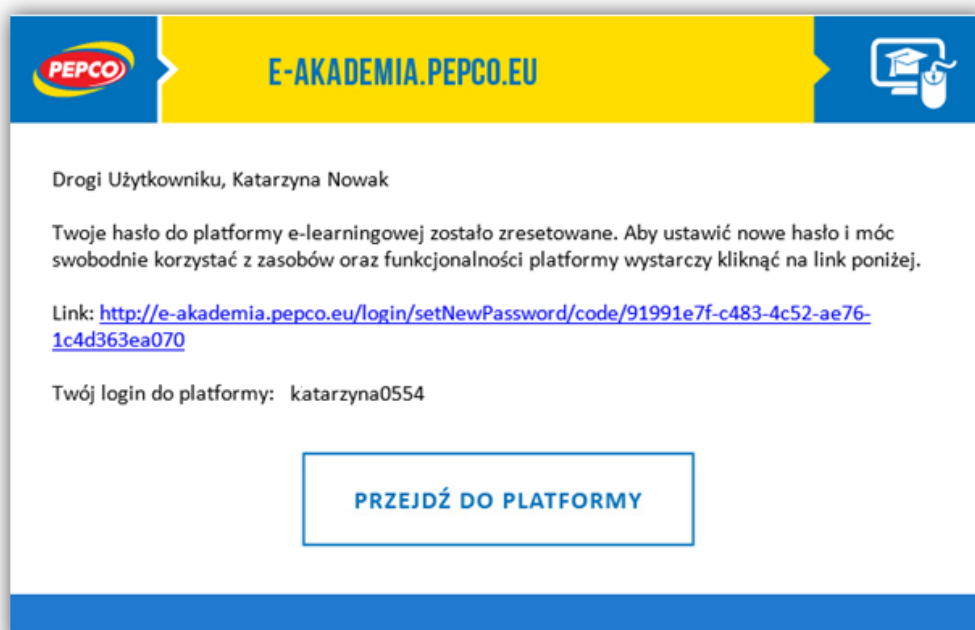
PEPCO

E-AKADEMIA.PEPCO.EU

Drogi Użytkowniku, Katarzyna Nowak

Twoje hasło do platformy e-learningowej zostało zresetowane. Aby ustawić nowe hasło i móc swobodnie korzystać z zasobów oraz funkcjonalności platformy wystarczy kliknąć na link poniżej.

Link: http://e-akademia.pepco.eu/login/setNewPassword/code/91991e7f-c483-4c52-ae76-1c4d363ea070

Twój login do platformy: katarzyna0554

PRZEJDŹ DO PLATFORMY